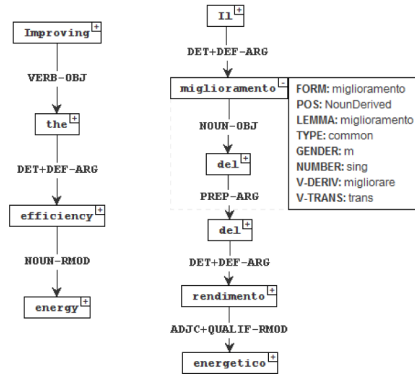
Improving +

VERB-OBJ

the +

DET+DEF-ARG

efficiency +

NOUN-RMOD

energy +

Il +

DET+DEF-ARG

miglioramento -

FORM: miglioramento
POS: NounDerived
LEMMA: miglioramento
TYPE: common
GENDER: m
NUMBER: sing
V-DERIV: migliorare
V-TRANS: trans

NOUN-OBJ

del +

PREP-ARG

del +

DET+DEF-ARG

rendimento +

ADJC+QUALIF-RMOD

energetico +